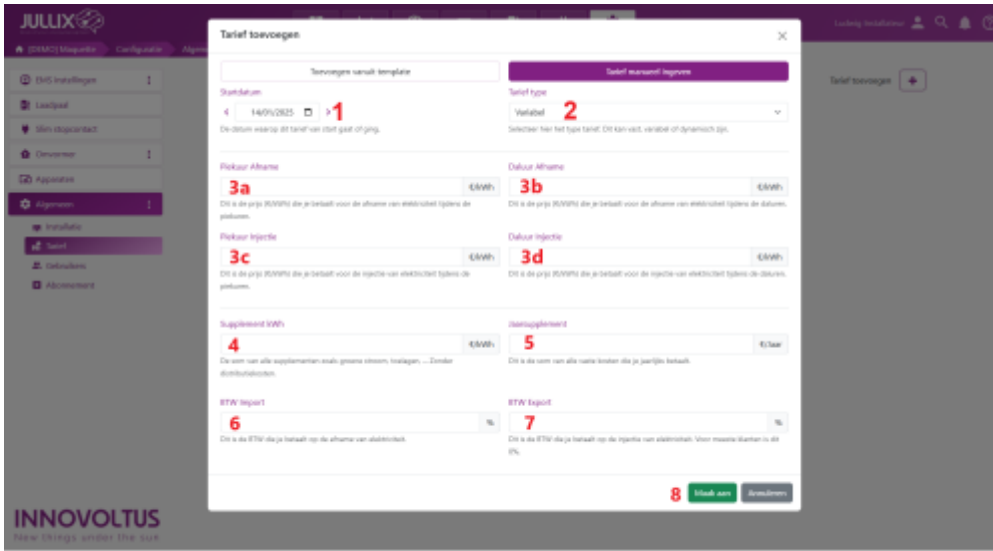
JULLIX

Ludwig Installateur

[DEMO] Maquette > Configuratie > Algem

EMS Instellingen
Laadpaal
Slim stopcontact
Omvormer
Apparaten
Algemeen
Installatie
Tarief
Gebruikers
Abonnement

Tarief toevoegen

INNOVOLTUS
New things under the sun

Tarief toevoegen

Toevoegen vanuit template
Tarief manueel ingeven

Startdatum
14/01/2025
1
De datum waarop dit tarief van start gaat of ging.

Tarief type
Variabel
2
Selecteer hier het type tarief. Dit kan vast, variabel of dynamisch zijn.

Piekuur Afname
3a
€/kWh
Dit is de prijs (€/kWh) die je betaalt voor de afname van elektriciteit tijdens de piekuren.

Daluur Afname
3b
€/kWh
Dit is de prijs (€/kWh) die je betaalt voor de afname van elektriciteit tijdens de daluren.

Piekuur Injectie
3c
€/kWh
Dit is de prijs (€/kWh) die je betaalt voor de injectie van elektriciteit tijdens de piekuren.

Daluur Injectie
3d
€/kWh
Dit is de prijs (€/kWh) die je betaalt voor de injectie van elektriciteit tijdens de daluren.

Supplement kWh
4
€/kWh
De som van alle supplementen zoals groene stroom, toslagen, ... Zonder distributiekosten.

Jaarsupplement
5
€/Jaar
Dit is de som van alle vaste kosten die je jaarlijks betaalt.

BTW Import
6
%
Dit is de BTW die je betaalt op de afname van elektriciteit.

BTW Export
7
%
Dit is de BTW die je betaalt op de injectie van elektriciteit. Voor meeste klanten is dit 0%.

8
Maak aan
Annuleren